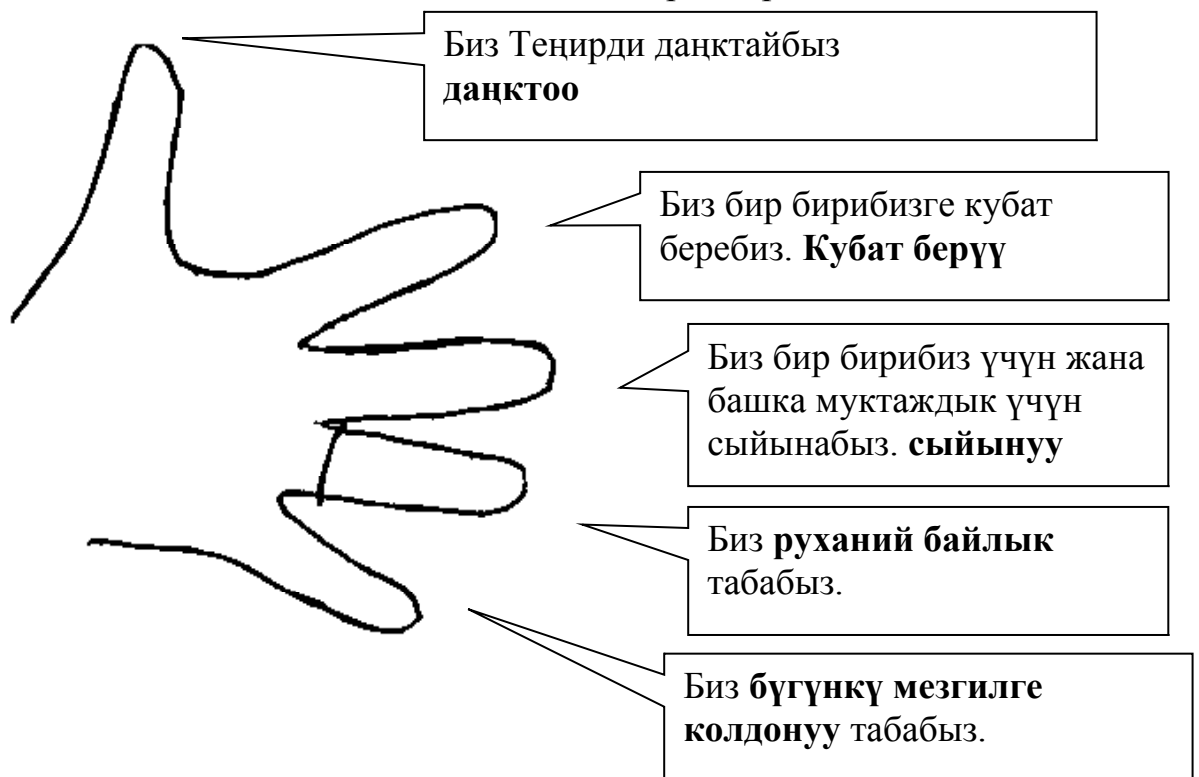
Биз Теңирди даңктайбыз
**даңктоо**

Биз бир бирибизге кубат беребиз. **Кубат берүү**

Биз бир бирибиз үчүн жана башка муктаждык үчүн сыйынабыз. **сыйынуу**

Биз **руханий байлык** табабыз.

Биз **бүгүнкү мезгилге колдонуу** табабыз.